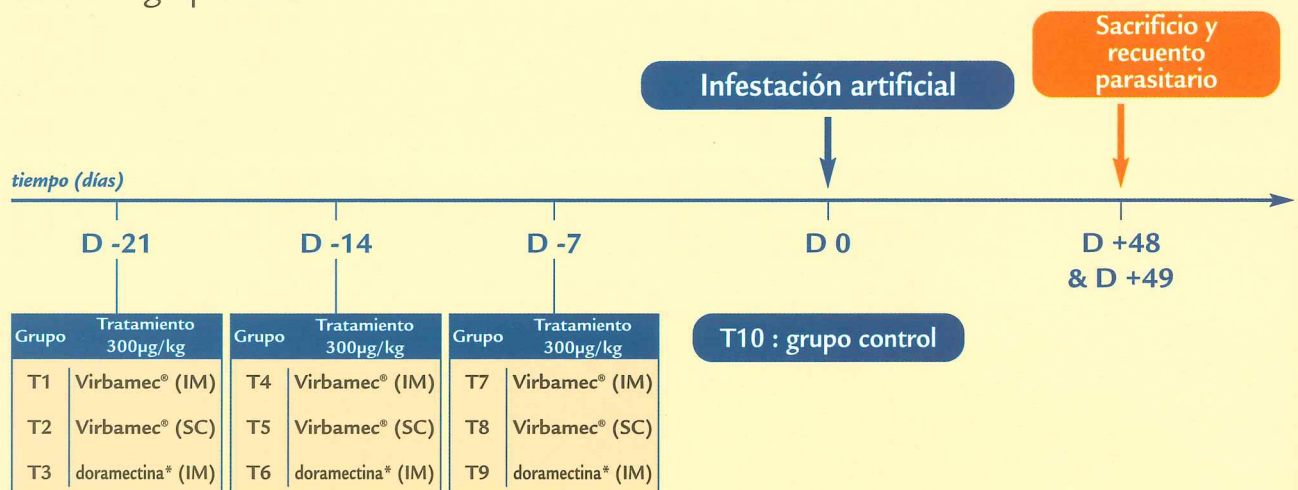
Sacrificio y recuento parasitario

Infestación artificial

tiempo (días)

D -21

D -14

D -7

D 0

D +48 & D +49

| Grupo | Tratamiento 300µg/kg |
|---|---|
| T1 | Virbamec® (IM) |
| T2 | Virbamec® (SC) |
| T3 | doramectina* (IM) |

| Grupo | Tratamiento 300µg/kg |
|---|---|
| T4 | Virbamec® (IM) |
| T5 | Virbamec® (SC) |
| T6 | doramectina* (IM) |

| Grupo | Tratamiento 300µg/kg |
|---|---|
| T7 | Virbamec® (IM) |
| T8 | Virbamec® (SC) |
| T9 | doramectina* (IM) |

T10 : grupo control